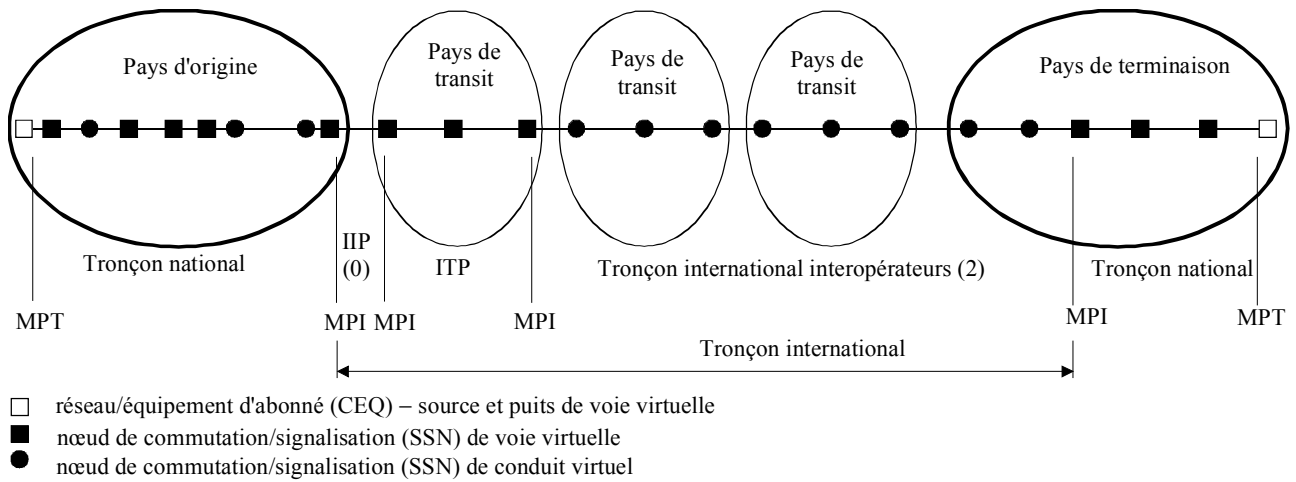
Pays d'origine

Pays de transit

Pays de transit

Pays de transit

Pays de terminaison

IIP (0)

Tronçon national

ITP

Tronçon international interopérateurs (2)

Tronçon national

MPT

MPI

MPI

MPI

MPI

MPT

Tronçon international

□ réseau/équipement d'abonné (CEQ) – source et puits de voie virtuelle
■ nœud de commutation/signalisation (SSN) de voie virtuelle
● nœud de commutation/signalisation (SSN) de conduit virtuel